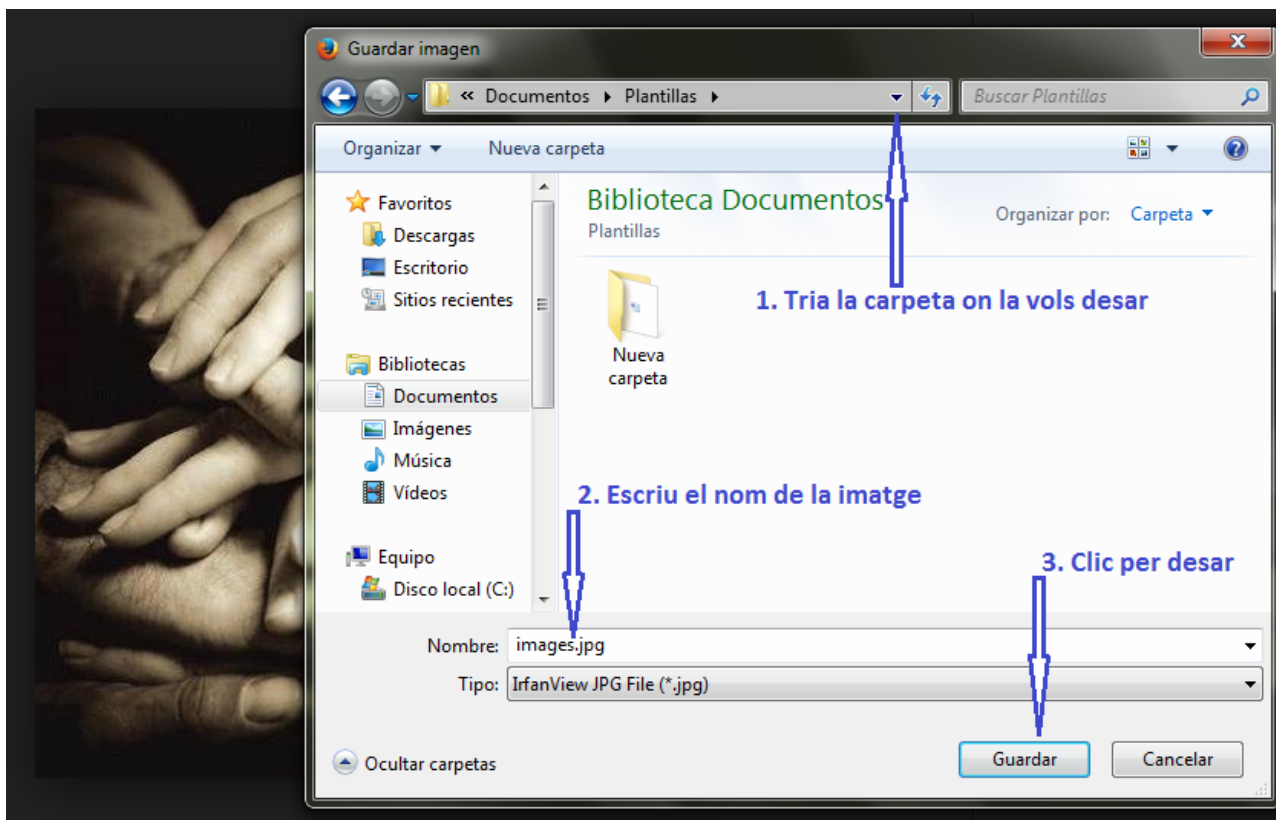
Guardar imagen

« Documentos ▸ Plantillas ▸

Buscar Plantillas

Organizar ▾ Nueva carpeta

Favoritos
Descargas
Escritorio
Sitios recientes

Bibliotecas
Documentos
Imágenes
Música
Vídeos

Equipo
Disco local (C:)

Biblioteca Documentos
Plantillas

Organizar por: Carpeta ▾

Nueva carpeta

1. Tria la carpeta on la vols desar

2. Escriu el nom de la imatge

3. Clic per desar

Nombre: images.jpg

Tipo: IrfanView JPG File (*.jpg)

Ocultar carpetas

Guardar

Cancelar